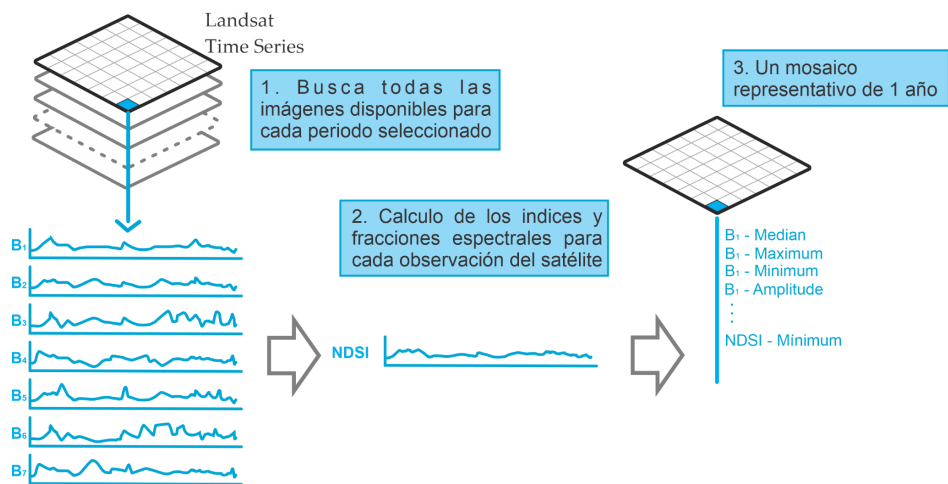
Landsat
Time Series

1. Busca todas las imágenes disponibles para cada periodo seleccionado

$B_1$
$B_2$
$B_3$
$B_4$
$B_5$
$B_6$
$B_7$

2. Calculo de los indices y fracciones espectrales para cada observación del satélite

NDSI

3. Un mosaico representativo de 1 año

$B_1$ - Median
$B_1$ - Maximum
$B_1$ - Minimum
$B_1$ - Amplitude
⋮
NDSI - Minimum